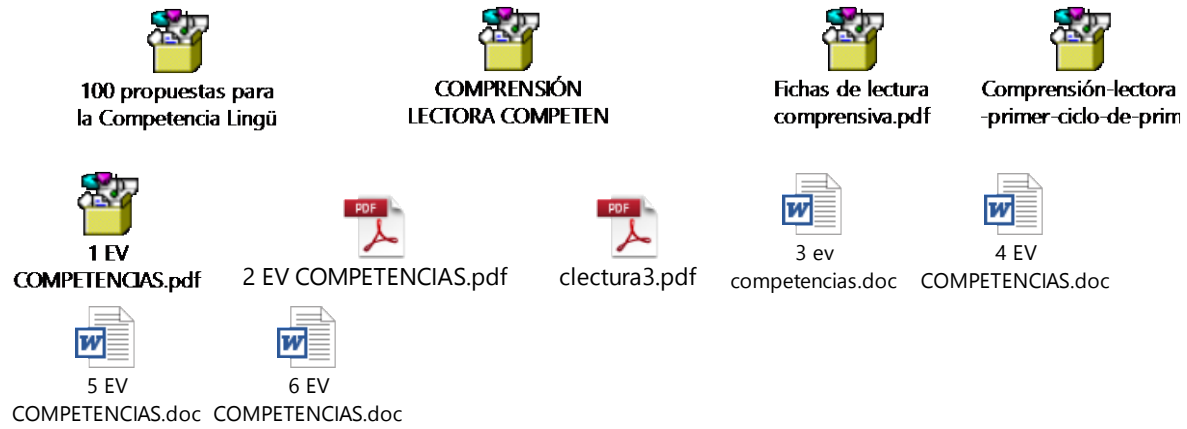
100 propuestas para la Competencia Lingü

COMPRENSIÓN LECTORA COMPETEN

Fichas de lectura comprensiva.pdf

Comprensión-lectora -primer-ciclo-de-prim

1 EV COMPETENCIAS.pdf

PDF

2 EV COMPETENCIAS.pdf

PDF

clectura3.pdf

W

3 ev competencias.doc

W

4 EV COMPETENCIAS.doc

W

5 EV COMPETENCIAS.doc

W

6 EV COMPETENCIAS.doc